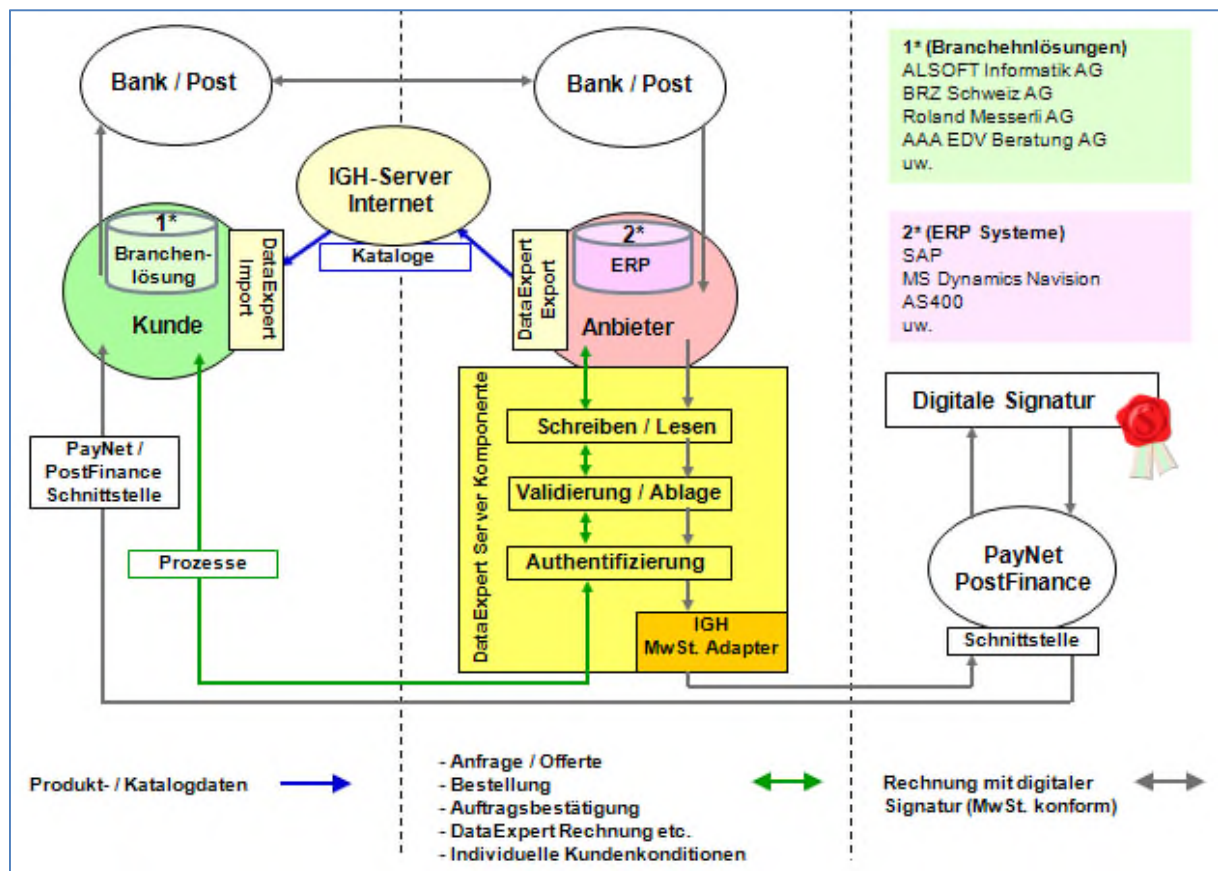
Bank / Post

Bank / Post

1* (Branchehnlösungen)
ALSOFT Informatik AG
BRZ Schweiz AG
Roland Messerli AG
AAA EDV Beratung AG
uw.

IGH-Server
Internet

1*
Branchenlösung

DataExpert Import

Kataloge

DataExpert Export

2*
ERP

2* (ERP Systeme)
SAP
MS Dynamics Navision
AS400
uw.

Kunde

Anbieter

DataExpert Server Komponente

Schreiben / Lesen

Validierung / Ablage

Authentifizierung

IGH
MwSt. Adapter

Digitale Signatur

PayNet / PostFinance Schnittstelle

Prozesse

PayNet
PostFinance

Schnittstelle

Produkt- / Katalogdaten

- Anfrage / Offerte
- Bestellung
- Auftragsbestätigung
- DataExpert Rechnung etc.
- Individuelle Kundenkonditionen

Rechnung mit digitaler Signatur (MwSt. konform)